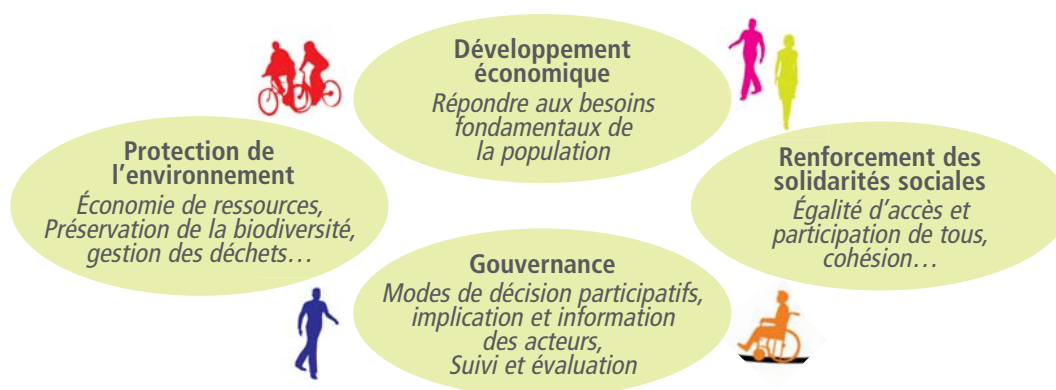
Développement économique
Répondre aux besoins fondamentaux de la population

Protection de l'environnement
Économie de ressources, Préservation de la biodiversité, gestion des déchets…

Renforcement des solidarités sociales
Égalité d'accès et participation de tous, cohésion…

Gouvernance
Modes de décision participatifs, implication et information des acteurs, Suivi et évaluation